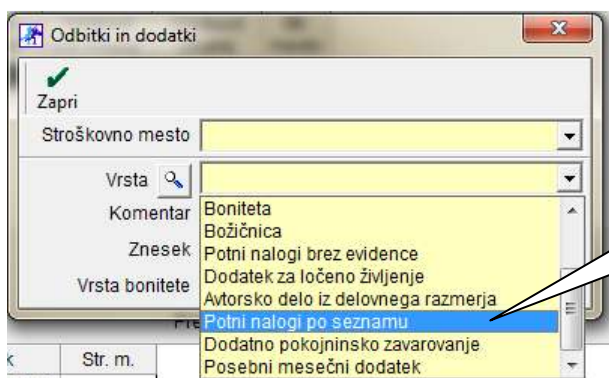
Odbitki in dodatki

Zapri

Stroškovno mesto

Vrsta

Komentar

Znesek

Vrsta bonitete

Boniteta
Božičnica
Potni nalogi brez evidence
Dodatek za ločeno življenje
Avtorsko delo iz delovnega razmerja
Potni nalogi po seznamu
Dodatno pokojninsko zavarovanje
Posebni mesečni dodatek

Str. m.